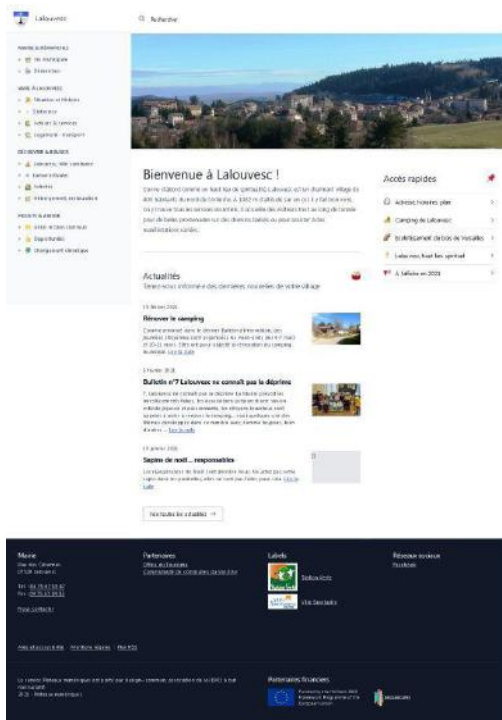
Lalouvesc

Rechercher

Bienvenue à Lalouvesc !

Accès rapides

Adresses, horaires, plan

Camping de Lalouvesc

Établissement de bois de Versailles

Lalouvesc, haut lieu spirituel

À Lalouvesc en 2026

Actualités

Rénover le camping

Bulletin n°7 Lalouvesc ne connaît pas la déprime

Sapins de noël... responsables

Voir toutes les actualités →

Mairie

Partenaires

Labels

Réseaux sociaux

Facebook

Nous contacter

Partenaires financiers